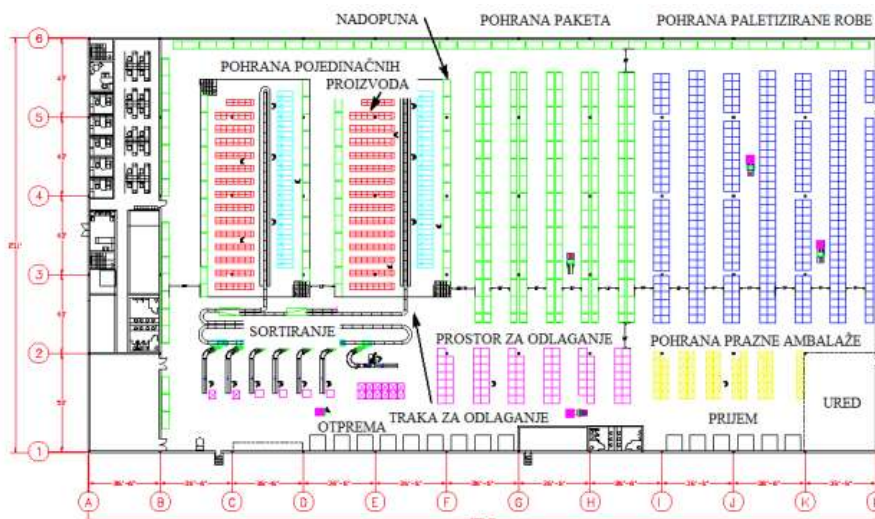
NADOPUNA

POHRANA PAKETA

POHRANA PALETIZIRANE ROBE

POHRANA POJEDINAČNIH PROIZVODA

SORTIRANJE

PROSTOR ZA ODLAGANJE

POHRANA PRAZNE AMBALAŽE

TRAKA ZA ODLAGANJE

OTPREMA

PRIJEM

URED

6
5
4
3
2
1

A
B
C
D
E
F
G
H
I
J
K